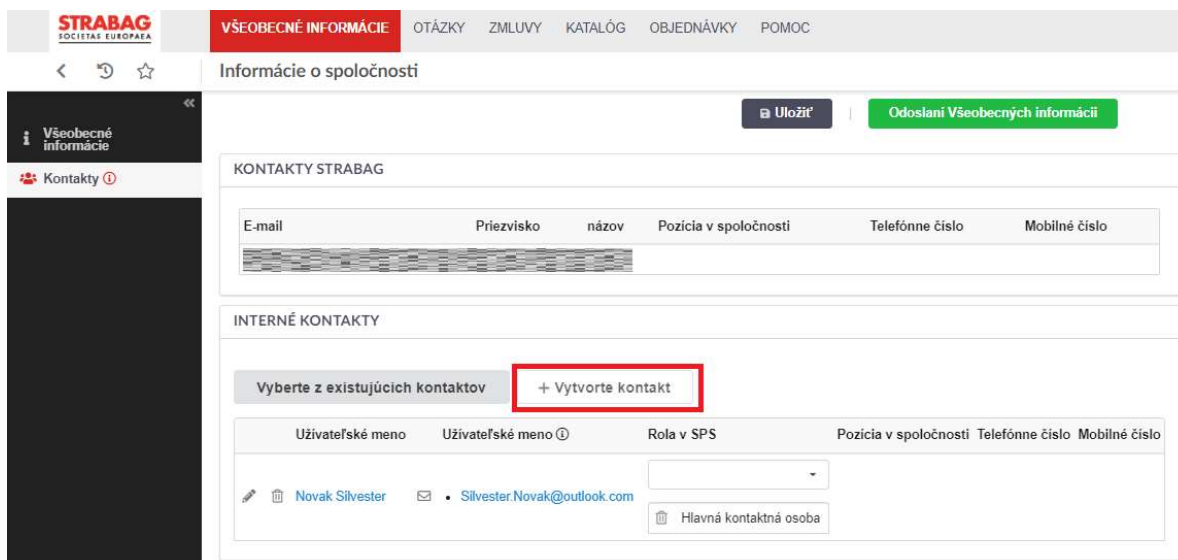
STRABAG
SOCIETAS EUROPAEA

VŠEOBECNÉ INFORMÁCIE OTÁZKY ZMLUVY KATALÓG OBJEDNÁVKY POMOC

Informácie o spoločnosti

Všeobecné informácie
Kontakty

Uložiť | Odoslani Všeobecných informácii

KONTAKTY STRABAG

| E-mail | Priezvisko | názov | Pozícia v spoločnosti | Telefónne číslo | Mobilné číslo |
|---|---|---|---|---|---|
| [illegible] | | | | | |

INTERNÉ KONTAKTY

Vyberte z existujúcich kontaktov
+ Vytvorte kontakt

| Užívateľské meno | Užívateľské meno | Rola v SPS | Pozícia v spoločnosti | Telefónne číslo | Mobilné číslo |
|---|---|---|---|---|---|
| Novak Silvester | Silvester.Novak@outlook.com | Hlavná kontaktná osoba | | | |